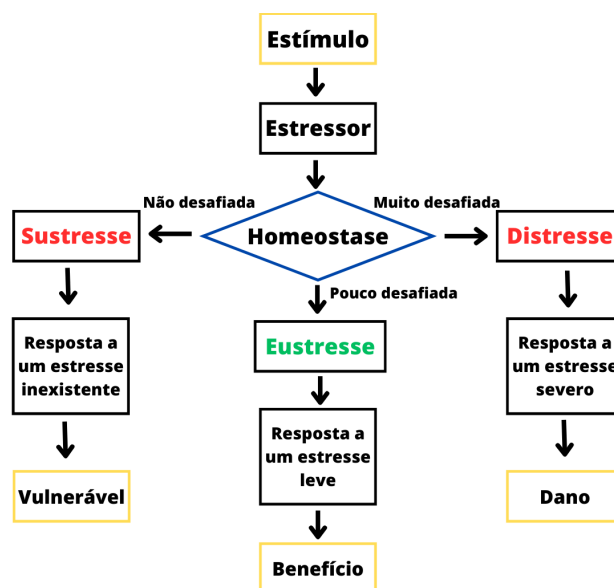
Estímulo

Estressor

Não desafiada

Muito desafiada

Sustresse

Homeostase

Distresse

Pouco desafiada

Resposta a um estresse inexistente

Eustresse

Resposta a um estresse severo

Resposta a um estresse leve

Vulnerável

Dano

Benefício